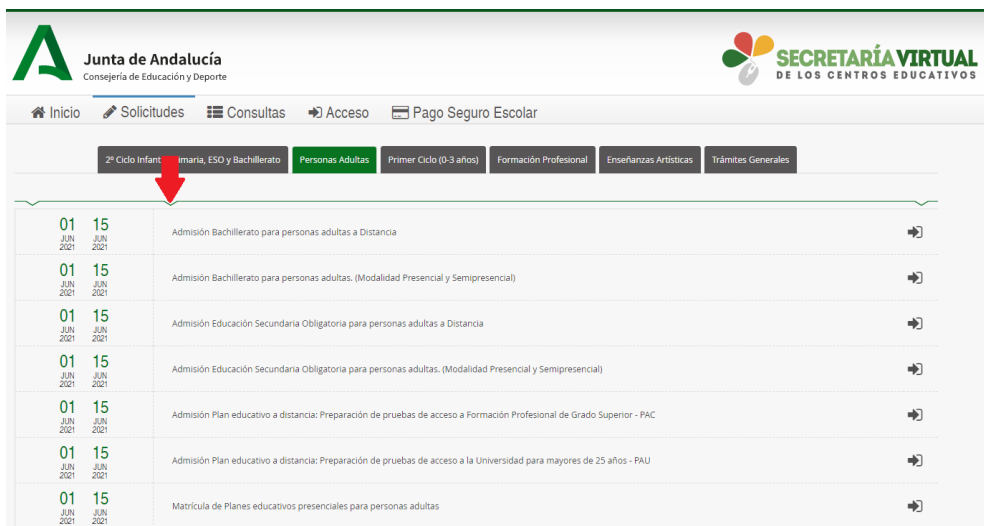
Junta de Andalucía
Consejería de Educación y Deporte

SECRETARÍA VIRTUAL
DE LOS CENTROS EDUCATIVOS

Inicio Solicitudes Consultas Acceso Pago Seguro Escolar

2º Ciclo Infant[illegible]maria, ESO y Bachillerato | Personas Adultas | Primer Ciclo (0-3 años) | Formación Profesional | Enseñanzas Artísticas | Trámites Generales

01 JUN 2021 15 JUN 2021 Admisión Bachillerato para personas adultas a Distancia

01 JUN 2021 15 JUN 2021 Admisión Bachillerato para personas adultas. (Modalidad Presencial y Semipresencial)

01 JUN 2021 15 JUN 2021 Admisión Educación Secundaria Obligatoria para personas adultas a Distancia

01 JUN 2021 15 JUN 2021 Admisión Educación Secundaria Obligatoria para personas adultas. (Modalidad Presencial y Semipresencial)

01 JUN 2021 15 JUN 2021 Admisión Plan educativo a distancia: Preparación de pruebas de acceso a Formación Profesional de Grado Superior - PAC

01 JUN 2021 15 JUN 2021 Admisión Plan educativo a distancia: Preparación de pruebas de acceso a la Universidad para mayores de 25 años - PAU

01 JUN 2021 15 JUN 2021 Matrícula de Planes educativos presenciales para personas adultas